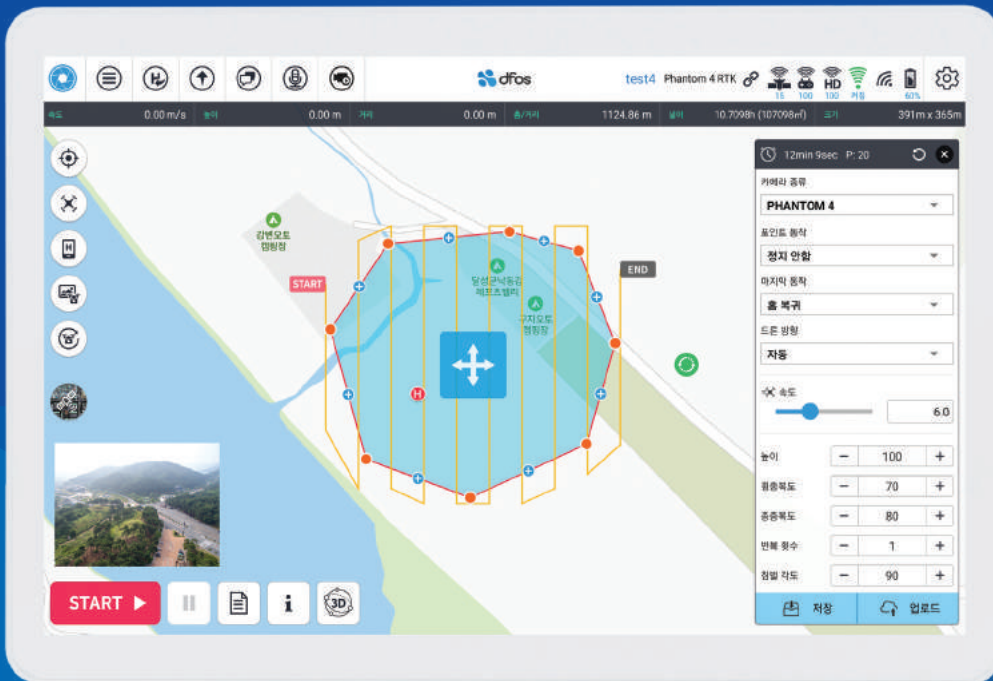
dfos

test4 Phantom 4 RTK

15 100 100 HD 커짐 60%

속도 0.00 m/s 높이 0.00 m 거리 0.00 m 총거리 1124.86 m 넓이 10.7098h (107098㎡) 크기 391m x 365m

강변오토 캠핑장

달성군낙동강 레포츠밸리

구지오토 캠핑장

START

END

H

12min 9sec P: 20

카메라 종류
PHANTOM 4

포인트 동작
정지 안함

마지막 동작
홈 복귀

드론 방향
자동

속도
6.0

| 높이 | − | 100 | + |
|---|---|---|---|
| 횡중복도 | − | 70 | + |
| 종중복도 | − | 80 | + |
| 반복 횟수 | − | 1 | + |
| 첨밀 각도 | − | 90 | + |

저장 업로드

START ▶

i

3D